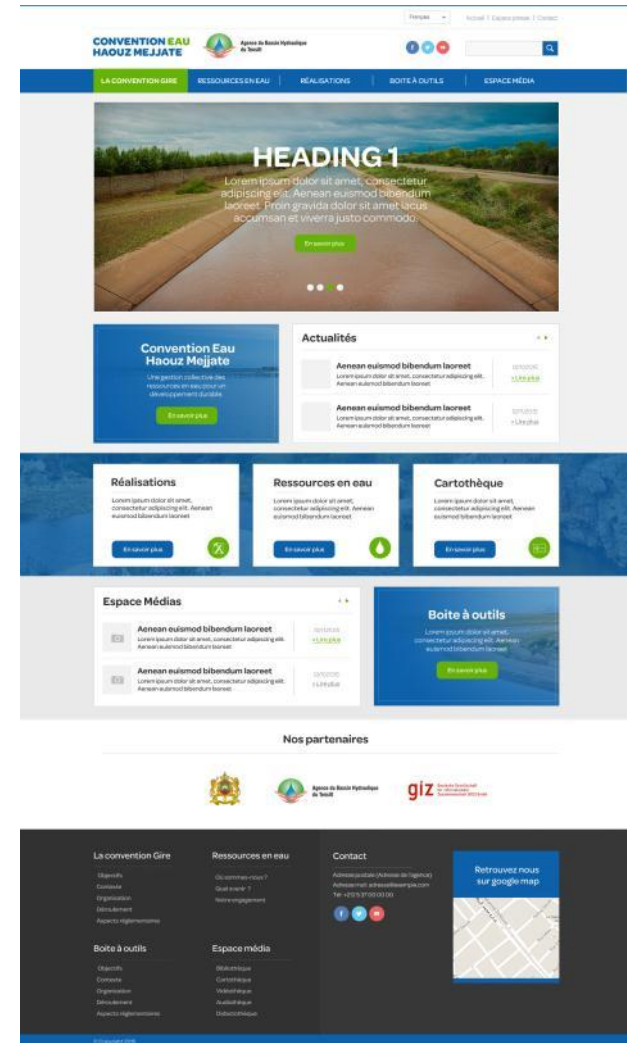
Français | Accueil | Espace presse | Contact

CONVENTION EAU HAOUZ MEJJATE

Agence du Bassin Hydraulique du Tensift

LA CONVENTION GIRE | RESSOURCES EN EAU | RÉALISATIONS | BOITE À OUTILS | ESPACE MÉDIA

HEADING 1

Lorem ipsum dolor sit amet, consectetur adipiscing elit. Aenean euismod bibendum laoreet. Proin gravida dolor sit amet lacus accumsan et viverra justo commodo.

En savoir plus

Convention Eau Haouz Mejjate

Une gestion collective des ressources en eau pour un développement durable

En savoir plus

Actualités

Aenean euismod bibendum laoreet
Lorem ipsum dolor sit amet, consectetur adipiscing elit. Aenean euismod bibendum laoreet
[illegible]
> Lire plus

Aenean euismod bibendum laoreet
Lorem ipsum dolor sit amet, consectetur adipiscing elit. Aenean euismod bibendum laoreet
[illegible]
> Lire plus

Réalisations
Lorem ipsum dolor sit amet, consectetur adipiscing elit. Aenean euismod bibendum laoreet
En savoir plus

Ressources en eau
Lorem ipsum dolor sit amet, consectetur adipiscing elit. Aenean euismod bibendum laoreet
En savoir plus

Cartothèque
Lorem ipsum dolor sit amet, consectetur adipiscing elit. Aenean euismod bibendum laoreet
En savoir plus

Espace Médias

Aenean euismod bibendum laoreet
Lorem ipsum dolor sit amet, consectetur adipiscing elit. Aenean euismod bibendum laoreet
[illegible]
> Lire plus

Aenean euismod bibendum laoreet
Lorem ipsum dolor sit amet, consectetur adipiscing elit. Aenean euismod bibendum laoreet
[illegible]
> Lire plus

Boite à outils
Lorem ipsum dolor sit amet, consectetur adipiscing elit. Aenean euismod bibendum laoreet
En savoir plus

Nos partenaires

Agence du Bassin Hydraulique du Tensift

giz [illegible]

La convention Gire
Objectifs
Contexte
Organisation
Déroulement
Aspects réglementaires

Ressources en eau
Où sommes-nous ?
Quel avenir ?
Notre engagement

Contact
Adresse postale (Adresse de l'agence)
Adresse mail: adresse@exemple.com
Tel: +212 5 37 00 00 00

Retrouvez nous sur google map

Boite à outils
Objectifs
Contexte
Organisation
Déroulement
Aspects réglementaires

Espace média
Bibliothèque
Cartothèque
Vidéothèque
Audiothèque
Diathèque

© Copyright 2015